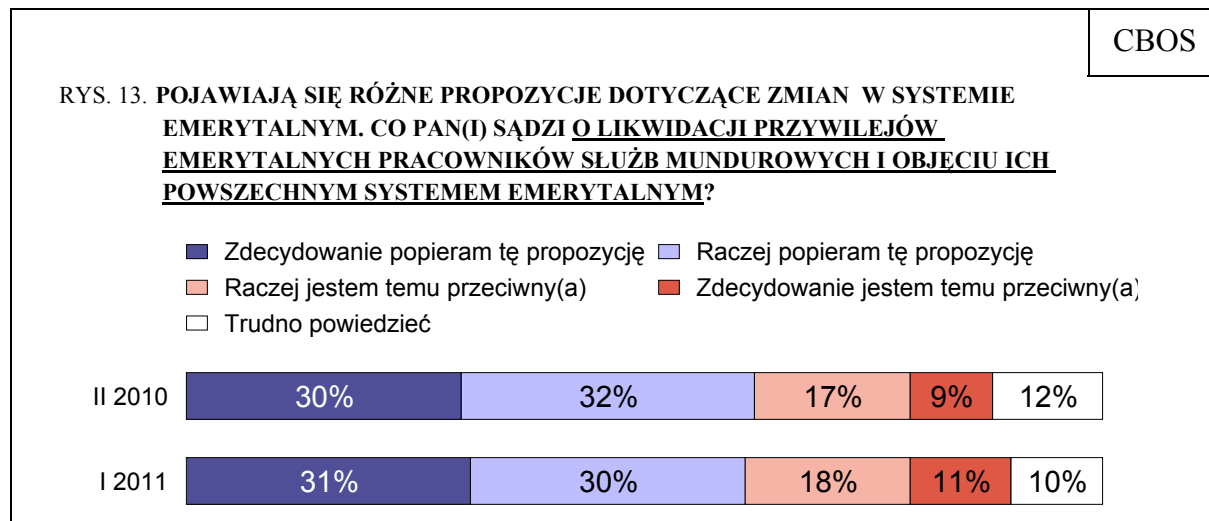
CBOS

RYS. 13. **POJAWIAJĄ SIĘ RÓŻNE PROPOZYCJE DOTYCZĄCE ZMIAN W SYSTEMIE EMERYTALNYM. CO PAN(I) SĄDZI O LIKWIDACJI PRZYWILEJÓW EMERYTALNYCH PRACOWNIKÓW SŁUŻB MUNDUROWYCH I OBJĘCIU ICH POWSZECHNYM SYSTEMEM EMERYTALNYM?**

Zdecydowanie popieram tę propozycję
Raczej popieram tę propozycję
Raczej jestem temu przeciwny(a)
Zdecydowanie jestem temu przeciwny(a)
Trudno powiedzieć

| | Zdecydowanie popieram tę propozycję | Raczej popieram tę propozycję | Raczej jestem temu przeciwny(a) | Zdecydowanie jestem temu przeciwny(a) | Trudno powiedzieć |
|---|---|---|---|---|---|
| II 2010 | 30% | 32% | 17% | 9% | 12% |
| I 2011 | 31% | 30% | 18% | 11% | 10% |